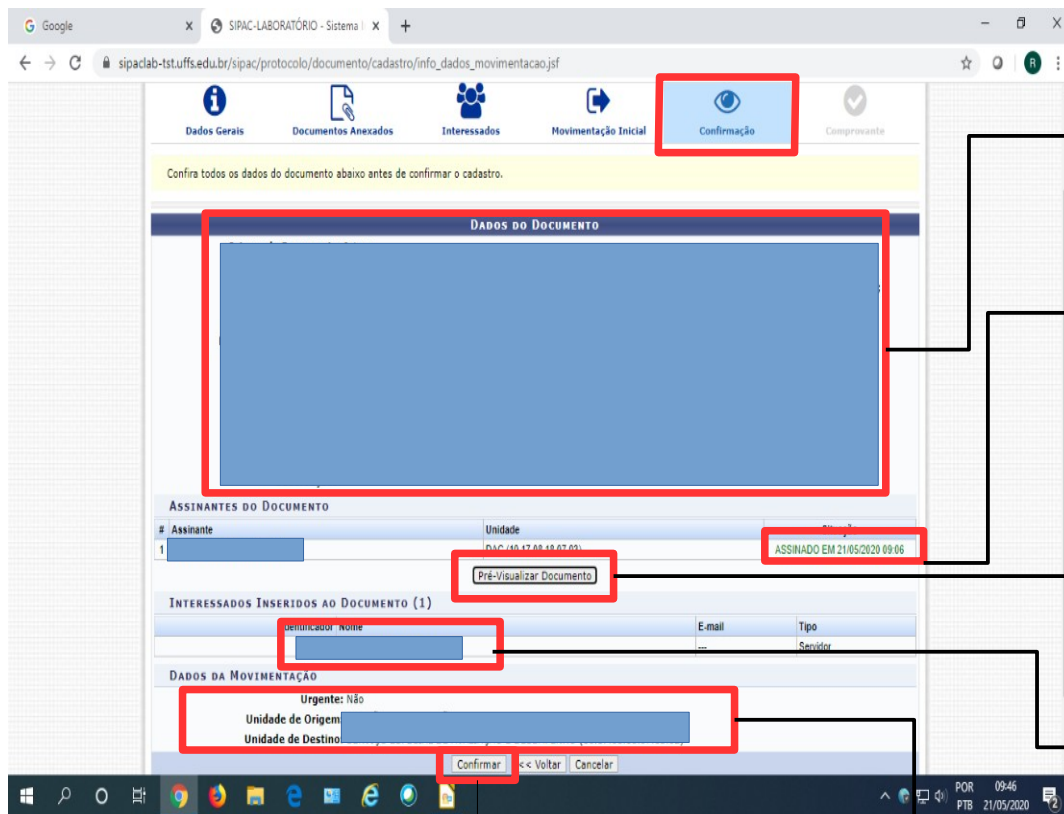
Google
SIPAC-LABORATÓRIO - Sistema
sipaclab-tst.uffs.edu.br/sipac/protocolo/documento/cadastro/info_dados_movimentacao.jsf

Dados Gerais
Documentos Anexados
Interessados
Movimentação Inicial
Confirmação
Comprovante

Confira todos os dados do documento abaixo antes de confirmar o cadastro.

Dados do Documento

Assinantes do Documento

| # | Assinante | Unidade | Situação |
|---|---|---|---|
| 1 | | DAC (10.17.08.18.07.03) | ASSINADO EM 21/05/2020 09:06 |

Pré-Visualizar Documento

Interessados Inseridos ao Documento (1)

| Identificador | Nome | E-mail | Tipo |
|---|---|---|---|
| | | --- | Servidor |

Dados da Movimentação

Urgente: Não
Unidade de Origem:
Unidade de Destino:

Confirmar
<< Voltar
Cancelar

POR
PTB
09:46
21/05/2020